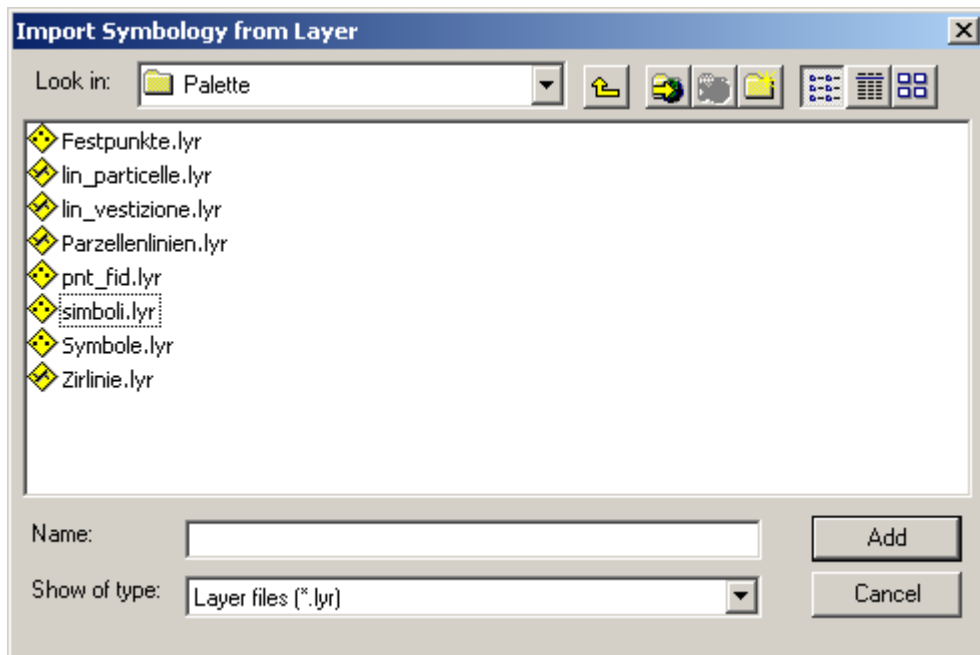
Import Symbology from Layer

Look in: Palette

Festpunkte.lyr
lin_particelle.lyr
lin_vestizione.lyr
Parzellenlinien.lyr
pnt_fid.lyr
simboli.lyr
Symbole.lyr
Zirlinie.lyr

Name:
Show of type: Layer files (*.lyr)

Add
Cancel